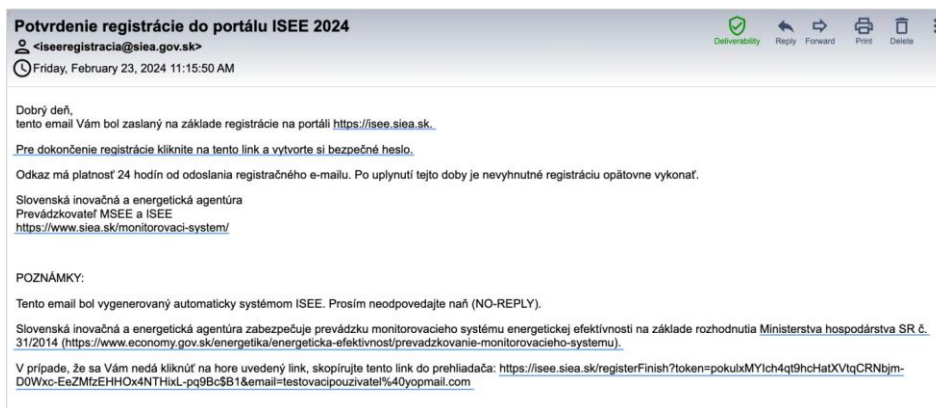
Potvrdenie registrácie do portálu ISEE 2024
<iseeregistracia@siea.gov.sk>
Friday, February 23, 2024 11:15:50 AM

Deliverability Reply Forward Print Delete

Dobrý deň,
tento email Vám bol zaslaný na základe registrácie na portáli https://isee.siea.sk.

Pre dokončenie registrácie kliknite na tento link a vytvorte si bezpečné heslo.

Odkaz má platnosť 24 hodín od odoslania registračného e-mailu. Po uplynutí tejto doby je nevyhnutné registráciu opätovne vykonať.

Slovenská inovačná a energetická agentúra
Prevádzkovateľ MSEE a ISEE
https://www.siea.sk/monitorovaci-system/

POZNÁMKY:

Tento email bol vygenerovaný automaticky systémom ISEE. Prosím neodpovedajte naň (NO-REPLY).

Slovenská inovačná a energetická agentúra zabezpečuje prevádzku monitorovacieho systému energetickej efektívnosti na základe rozhodnutia Ministerstva hospodárstva SR č. 31/2014 (https://www.economy.gov.sk/energetika/energeticka-efektivnost/prevadzkovanie-monitorovacieho-systemu).

V prípade, že sa Vám nedá kliknúť na hore uvedený link, skopírujte tento link do prehliadača: https://isee.siea.sk/registerFinish?token=pokulxMYIch4qt9hcHatXVtqCRNbjm-D0Wxc-EeZMfzEHHOx4NTHixL-pq9Bc$B1&email=testovacipouzivatel%40yopmail.com